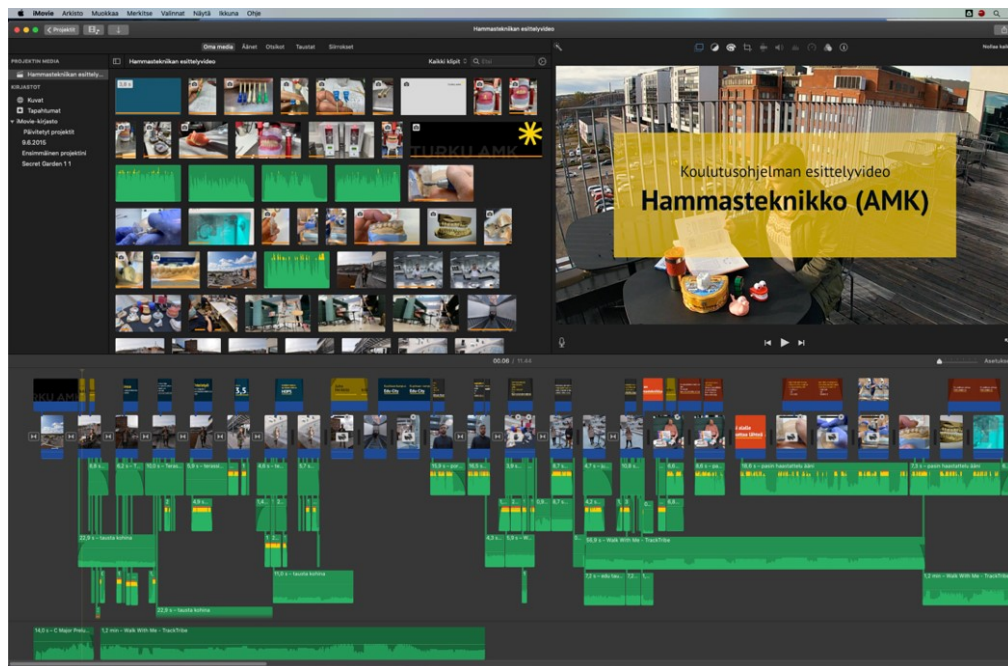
iMovie Arkisto Muokkaa Merkitse Valinnat Näytä Ikkuna Ohje

Projektit

Hammasteknikan esittelyvideo

Oma media Äänet Otsikot Taustat Siirtymät

PROJEKTIN MEDIA

Hammasteknikan esittely...

KIRJASTOT

Kuvat

Tapahtumat

iMovie-kirjasto

Päivitetyt projektit

9.6.2015

Ensimmäinen projektini

Secret Garden 1 1

Hammasteknikan esittelyvideo

Kaikki klipit

Etsi

TURKU AMK

Koulutusohjelman esittelyvideo

Hammasteknikko (AMK)

00.08 / 11.44

22,9 s – tausta kohina

11,0 s – tausta kohina

22,9 s – tausta kohina

16,8 s – Walk With Me - TrackTribe

18,6 s – paon haastattelu ääni

7,1 s – paon haastattelu ääni

1,2 min – Walk With Me - TrackTribe

14,0 s – C Major Prelu...

1,2 min – Walk With Me - TrackTribe